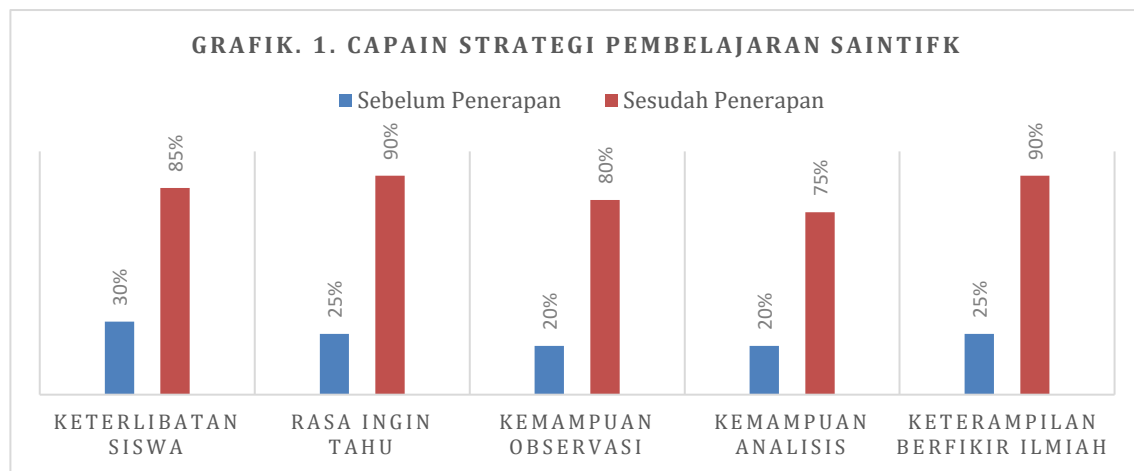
GRAFIK. 1. CAPAIN STRATEGI PEMBELAJARAN SAINTIFK

Sebelum Penerapan Sesudah Penerapan

30%
85%
25%
90%
20%
80%
20%
75%
25%
90%

KETERLIBATAN SISWA
RASA INGIN TAHU
KEMAMPUAN OBSERVASI
KEMAMPUAN ANALISIS
KETERAMPILAN BERFIKIR ILMIAH